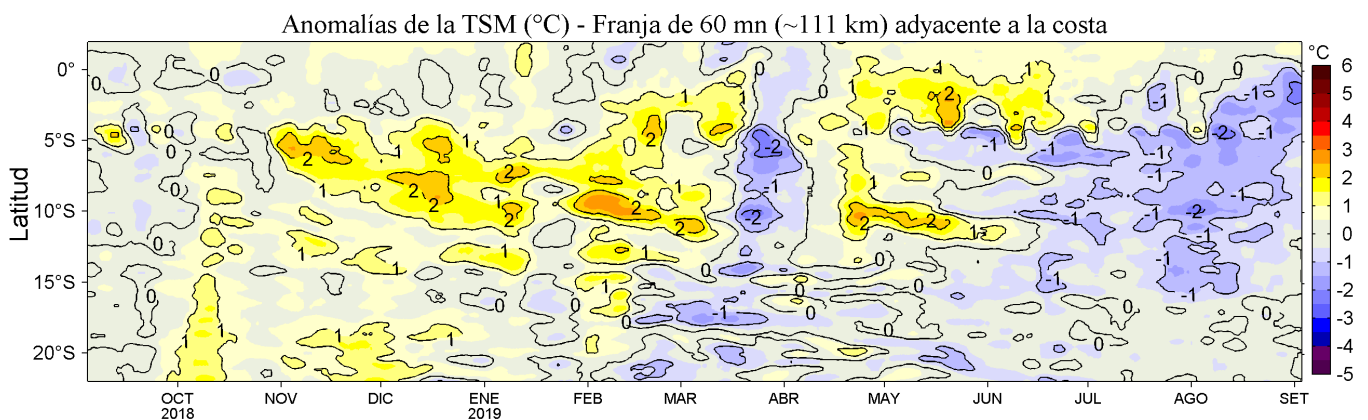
Anomalías de la TSM (°C) - Franja de 60 mn (~111 km) adyacente a la costa

Latitud

0°
5°S
10°S
15°S
20°S

OCT 2018
NOV
DIC
ENE 2019
FEB
MAR
ABR
MAY
JUN
JUL
AGO
SET

°C
6
5
4
3
2
1
0
-1
-2
-3
-4
-5

0 0 0 0 0 0 0 0 0 0 0 0 0 0
1 1 1 1 1 1 1 1 1 1 1 1 1 1 1 1 1 1 1
2 2 2 2 2 2 2 2 2 2 2 2
-1 -1 -1 -1 -1 -1 -1 -1 -1 -1 -1 -1 -1 -1
-2 -2 -2 -2